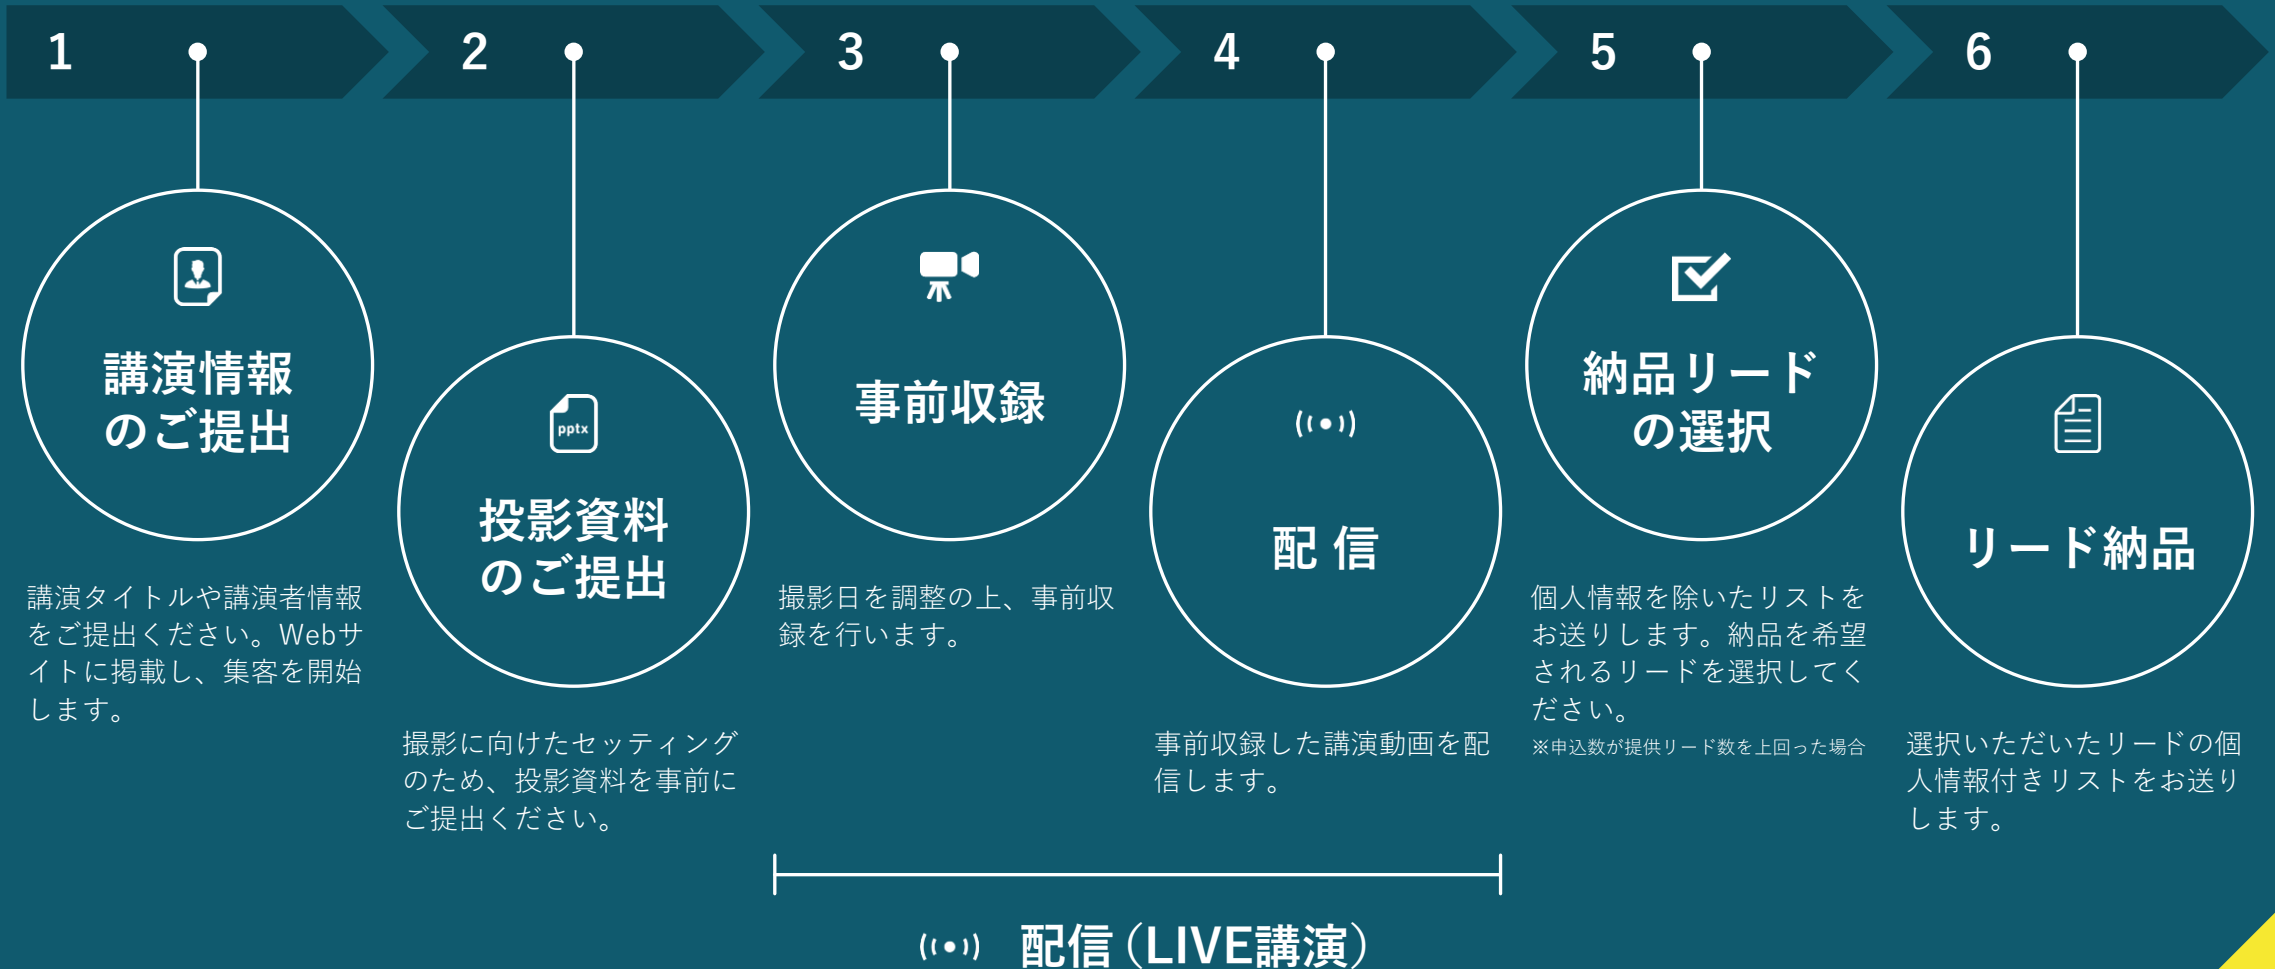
1

2

3

4

5

6

講演情報
のご提出

講演タイトルや講演者情報をご提出ください。Webサイトに掲載し、集客を開始します。

pptx

投影資料
のご提出

撮影に向けたセッティングのため、投影資料を事前にご提出ください。

事前収録

撮影日を調整の上、事前収録を行います。

配 信

事前収録した講演動画を配信します。

納品リード
の選択

個人情報を除いたリストをお送りします。納品を希望されるリードを選択してください。

※申込数が提供リード数を上回った場合

リード納品

選択いただいたリードの個人情報付きリストをお送りします。

配信（LIVE講演）